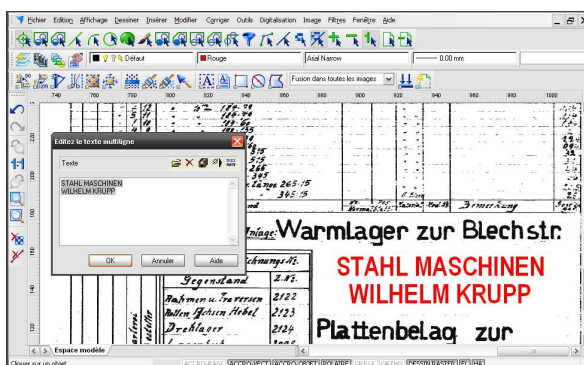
Fichier Edition Affichage Dessiner Insérer Modifier Corriger Outils Digitalisation Image Filtres Fenêtre Aide

Défaut
Rouge
Arial Narrow
0.00 mm
Fusion dans toutes les images

740 760 780 800 820 840 860 880 900 920 940 960 980 1000

Editez le texte multiligne
Texte
STAHL MASCHINEN
WILHELM KRUPP
OK
Annuler
Aide

Länge 265.15
265.15
Bemerkung
Warmlager zur Blechstr.
STAHL MASCHINEN
WILHELM KRUPP
Gegenstand
Rahmen u. Traversen 2122
Rollen Achsen Hebel 2123
Drehlager 2124
Plattenbelag zur

Espace modele
Cliquer sur un objet
ACCRO-RAST ACCRO-OBJET ACCRO-OBJET POLAIRE GRILLE ORTHO DESSIN RASTER EL HA